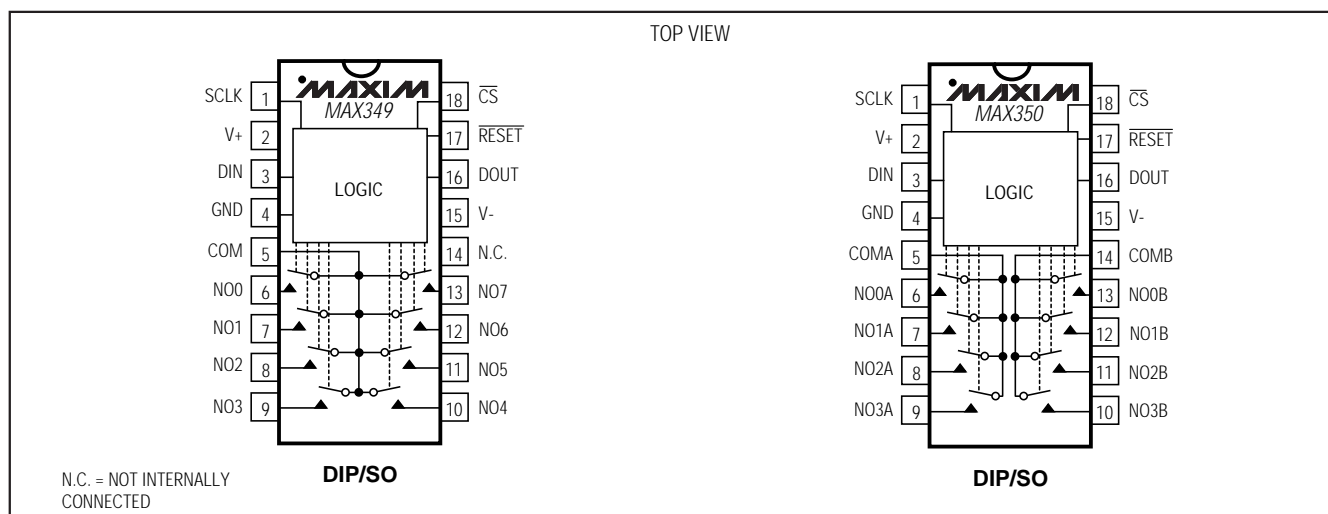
TOP VIEW

MAXIM
MAX349

SCLK 1
V+ 2
DIN 3
GND 4
COM 5
NO0 6
NO1 7
NO2 8
NO3 9

18 $\overline{CS}$
17 $\overline{RESET}$
16 DOUT
15 V-
14 N.C.
13 NO7
12 NO6
11 NO5
10 NO4

LOGIC

DIP/SO

N.C. = NOT INTERNALLY CONNECTED

MAXIM
MAX350

SCLK 1
V+ 2
DIN 3
GND 4
COMA 5
NO0A 6
NO1A 7
NO2A 8
NO3A 9

18 $\overline{CS}$
17 $\overline{RESET}$
16 DOUT
15 V-
14 COMB
13 NO0B
12 NO1B
11 NO2B
10 NO3B

LOGIC

DIP/SO